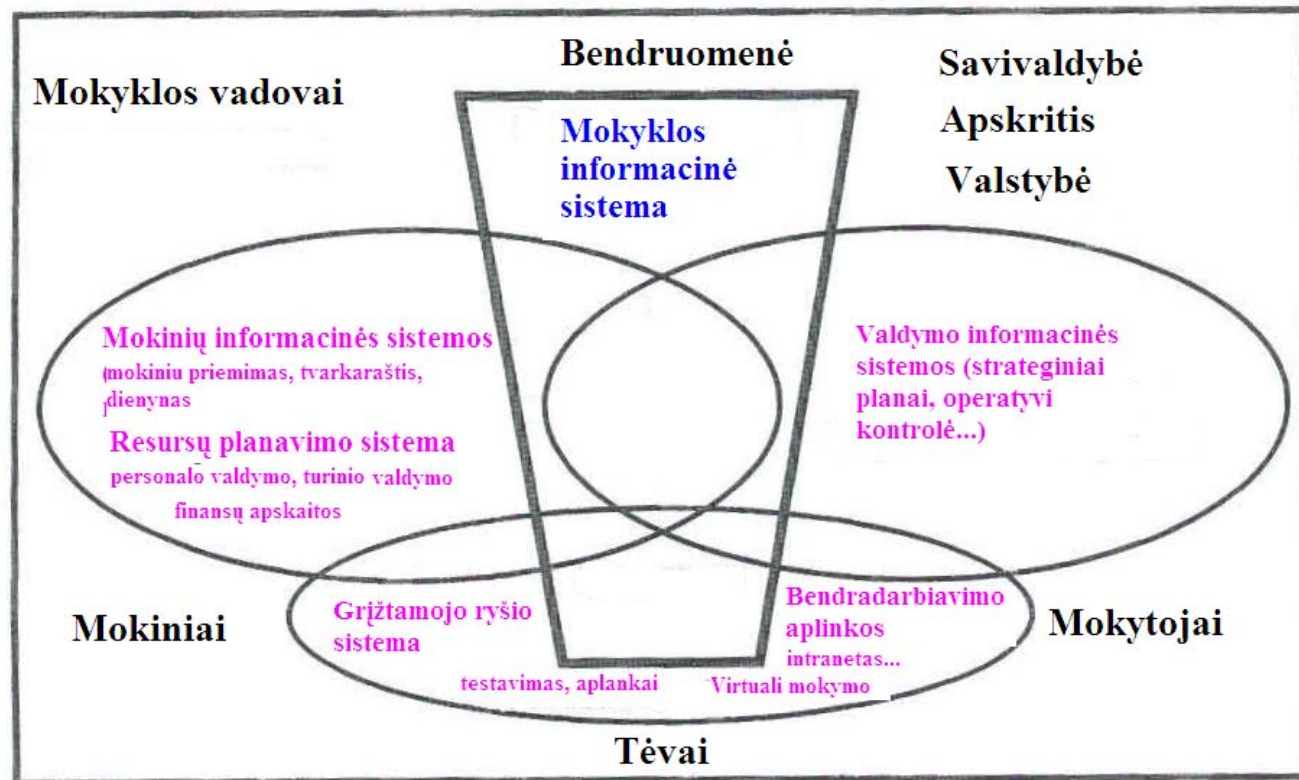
Mokyklos vadovai

Bendruomenė

Savivaldybė
Apskritis
Valstybė

Mokyklos informacinė sistema

Mokinių informacinės sistemos
(mokiniu priemimas, tvarkaraštis, dienynas

Resursų planavimo sistema
personalo valdymo, turinio valdymo
finansų apskaitos

Valdymo informacinės sistemos (strateginiai planai, operatyvi kontrolė...)

Mokiniai

Grįžtamojo ryšio sistema
testavimas, aplankai

Bendradarbiavimo aplinkos
intranetas...
Virtuali mokymo

Mokytojai

Tėvai